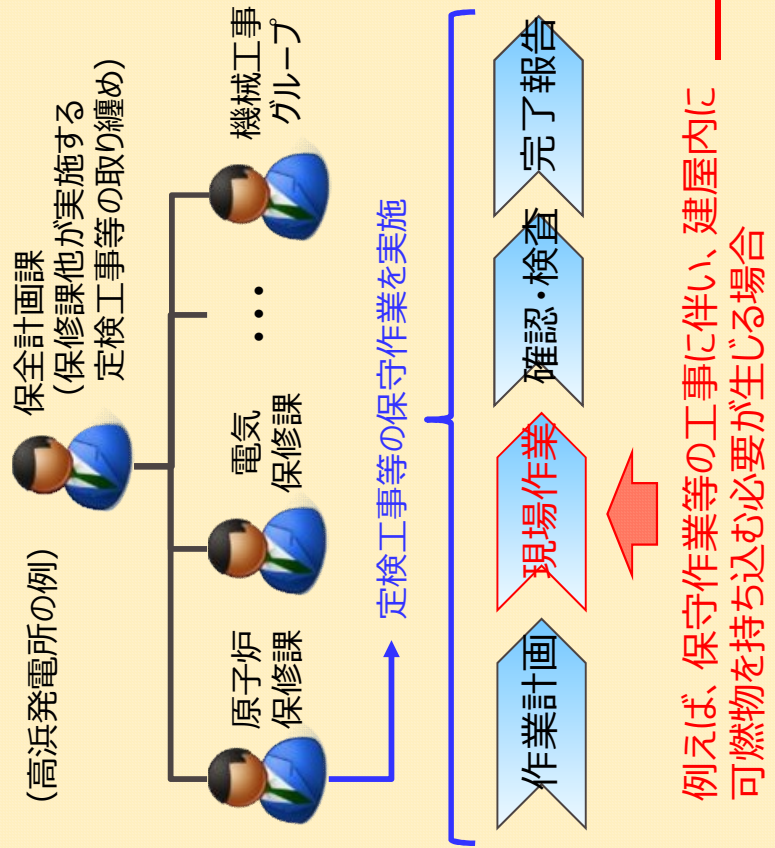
（高浜発電所の例）

保全計画課
（保修課他が実施する
定検工事等の取り纏め）

原子炉
保修課

電気
保修課

・・・

機械工事
グループ

定検工事等の保守作業を実施

作業計画

現場作業

確認・検査

完了報告

例えば、保守作業等の工事に伴い、建屋内に
可燃物を持ち込む必要が生じる場合